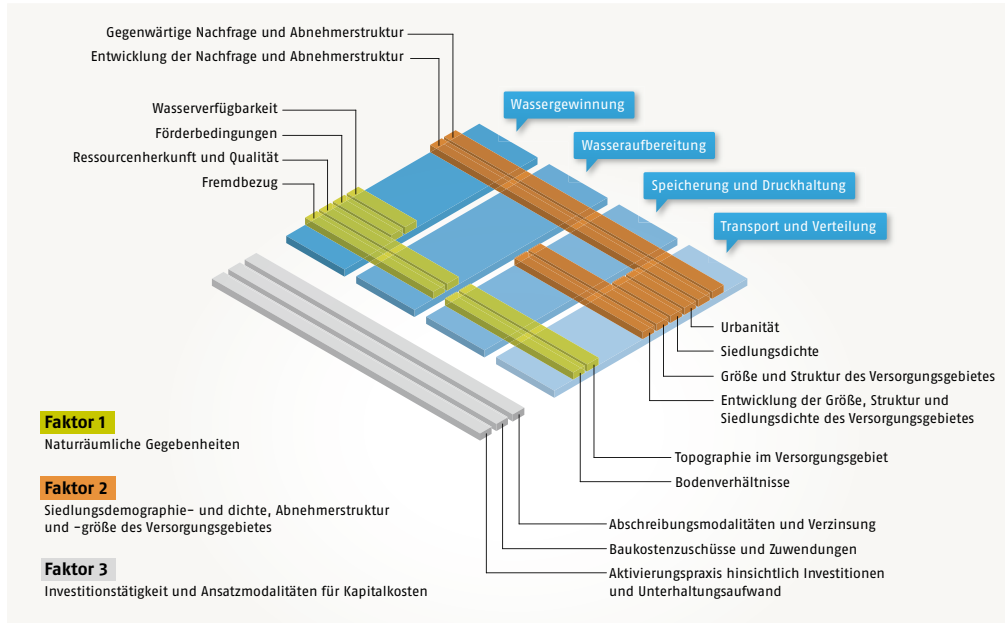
Gegenwärtige Nachfrage und Abnehmerstruktur
Entwicklung der Nachfrage und Abnehmerstruktur

Wasserverfügbarkeit
Förderbedingungen
Ressourcenherkunft und Qualität
Fremdbezug

Wassergewinnung
Wasseraufbereitung
Speicherung und Druckhaltung
Transport und Verteilung

Urbanität
Siedlungsdichte
Größe und Struktur des Versorgungsgebietes
Entwicklung der Größe, Struktur und Siedlungsdichte des Versorgungsgebietes

Topographie im Versorgungsgebiet
Bodenverhältnisse

Abschreibungsmodalitäten und Verzinsung
Baukostenzuschüsse und Zuwendungen
Aktivierungspraxis hinsichtlich Investitionen und Unterhaltungsaufwand

Faktor 1
Naturräumliche Gegebenheiten

Faktor 2
Siedlungsdemographie- und dichte, Abnehmerstruktur und -größe des Versorgungsgebietes

Faktor 3
Investitionstätigkeit und Ansatzmodalitäten für Kapitalkosten